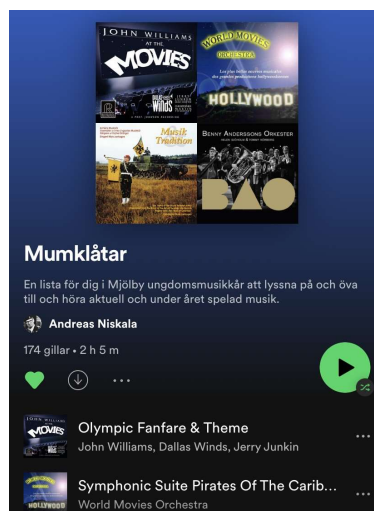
JOHN WILLIAMS AT THE MOVIES

DALLAS WINDS

WORLD MOVIES ORCHESTRA

HOLLYWOOD

Musik Tradition

BENNY ANDERSSONS ORKESTER

BAO

Mumklåtar

En lista för dig i Mjölby ungdomsmusikkår att lyssna på och öva till och höra aktuell och under året spelad musik.

Andreas Niskala

174 gillar • 2 h 5 m

Olympic Fanfare & Theme
John Williams, Dallas Winds, Jerry Junkin

Symphonic Suite Pirates Of The Carib...
World Movies Orchestra